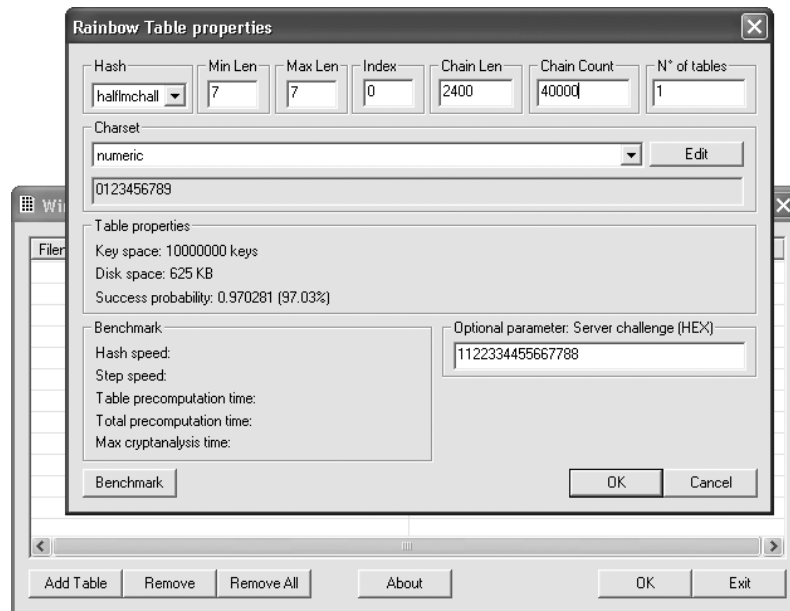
Rainbow Table properties

Hash
halflmchall

Min Len
7

Max Len
7

Index
0

Chain Len
2400

Chain Count
40000

N° of tables
1

Charset
numeric

Edit

0123456789

Wi

Filen

Table properties
Key space: 10000000 keys
Disk space: 625 KB
Success probability: 0.970281 (97.03%)

Benchmark
Hash speed:
Step speed:
Table precomputation time:
Total precomputation time:
Max cryptanalysis time:

Optional parameter: Server challenge (HEX)
1122334455667788

Benchmark

OK

Cancel

Add Table

Remove

Remove All

About

OK

Exit